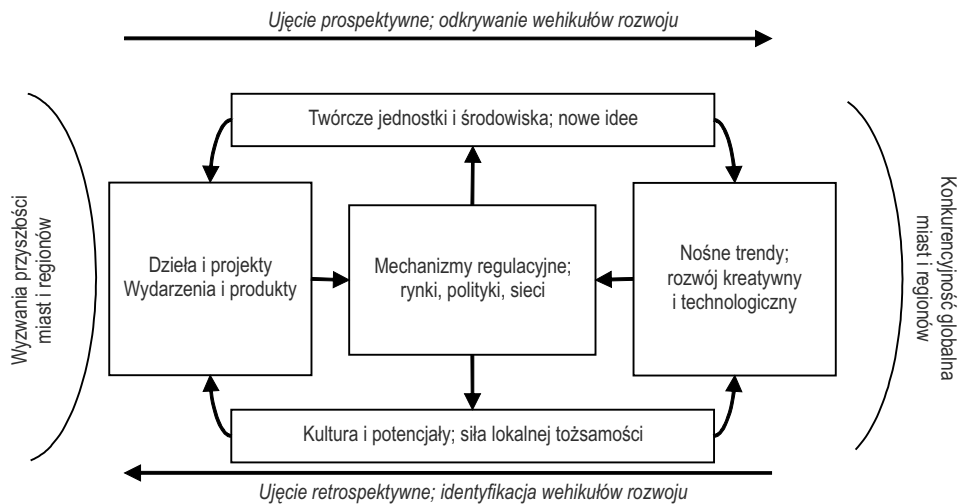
Ujęcie prospektywne; odkrywanie wehikułów rozwoju

Wyzwania przyszłości miast i regionów

Twórcze jednostki i środowiska; nowe idee

Konkurencyjność globalna miast i regionów

Dzieła i projekty
Wydarzenia i produkty

Mechanizmy regulacyjne; rynki, polityki, sieci

Nośne trendy; rozwój kreatywny i technologiczny

Kultura i potencjały; siła lokalnej tożsamości

Ujęcie retrospektywne; identyfikacja wehikułów rozwoju